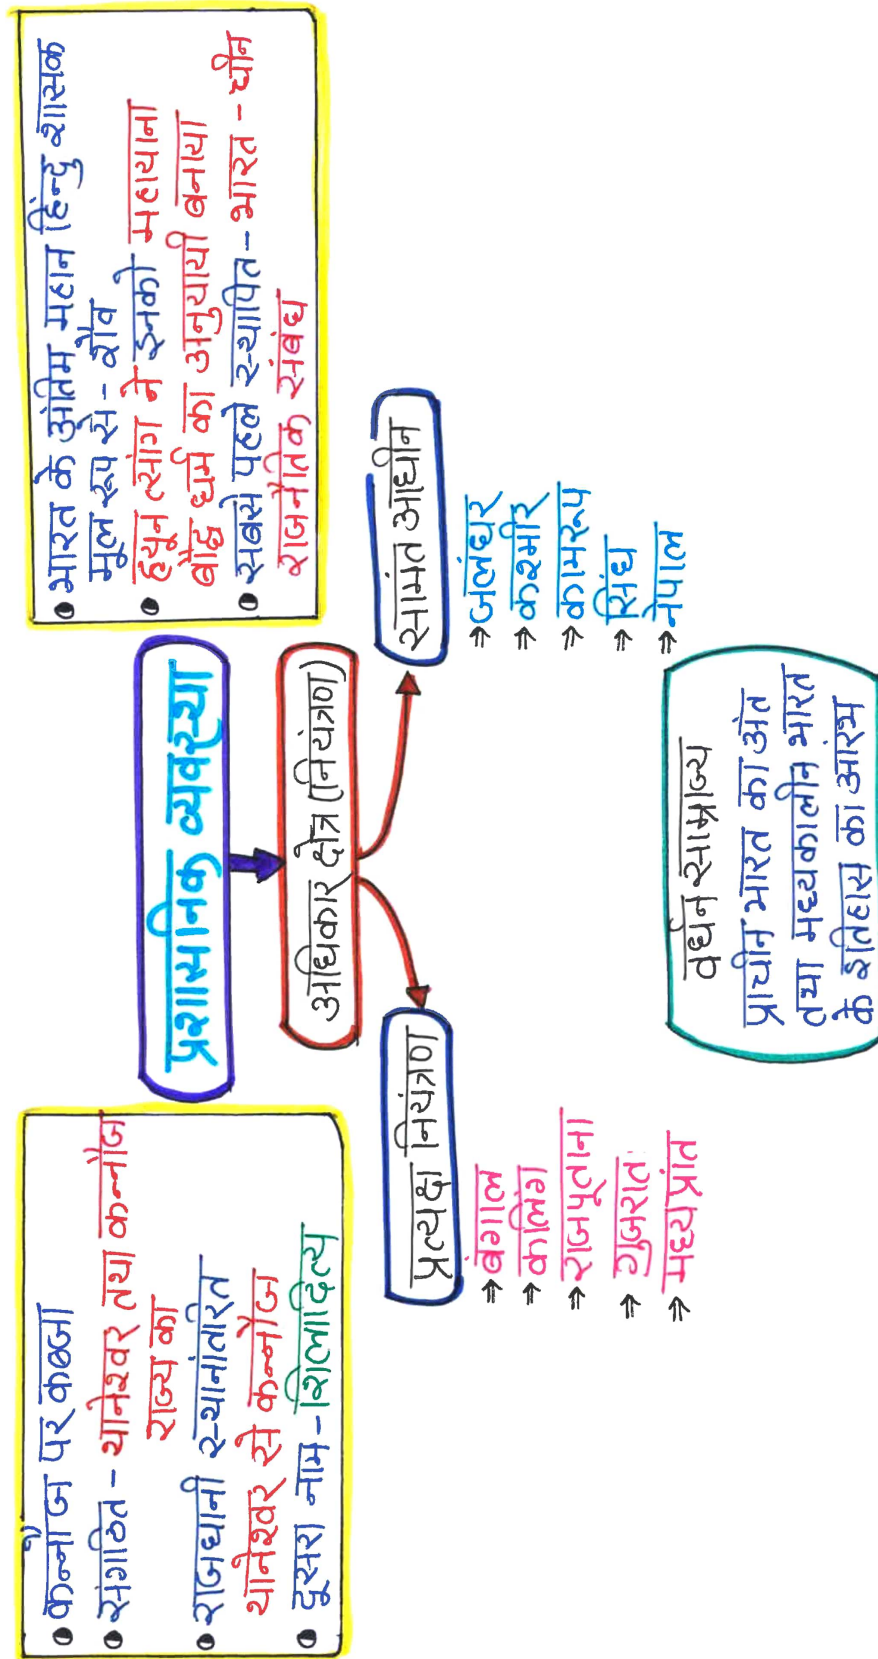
प्रशासनिक व्यवस्था

• कन्नौज पर कब्जा
• संगठित - थानेश्वर तथा कन्नौज राज्य का
• राजधानी स्थानांतरित थानेश्वर से कन्नौज
• दूसरा नाम - शिलादित्य

अधिकार क्षेत्र (नियंत्रण)

प्रत्यक्ष नियंत्रण
⇛ बंगाल
⇛ कलिंग
⇛ राजपूताना
⇛ गुजरात
⇛ मध्यप्रांत

सामंत आधीन
⇛ जलंधर
⇛ कश्मीर
⇛ कामरूप
⇛ सिंध
⇛ नेपाल

• भारत के अंतिम महान हिन्दू शासक मूल रूप से - शैव
• ह्वेनसांग ने इनको महायाना बौद्ध धर्म का अनुयायी बनाया
• सबसे पहले स्थापित - भारत - चीन राजनैतिक संबंध

वर्धन साम्राज्य
प्राचीन भारत का अंत तथा मध्यकालीन भारत के इतिहास का आरंभ